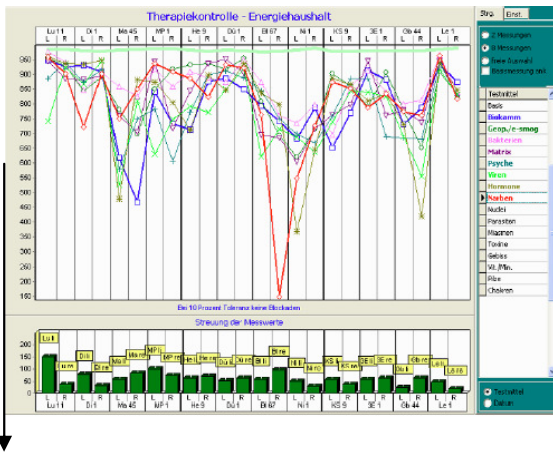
Therapiekontrolle - Energiehaushalt

Lu 11 | Di 1 | Ma 45 | MP 1 | He 9 | Dü 1 | Bl 67 | Ni 1 | KS 9 | 3E 1 | Gb 44 | Le 1

L R L R L R L R L R L R L R L R L R L R L R L R

950
900
850
800
750
700
650
600
550
500
450
400
350
300
250
200
150

Bei 10 Prozent Toleranz keine Blockaden

Streuung der Messwerte

200
150
100
50
0

Lu li | Lu re | Di li | Di re | Ma li | Ma re | MP li | MP re | He li | He re | Dü li | Dü re | Bl li | Bl re | Ni li | Ni re | KS li | KS re | 3E li | 3E re | Gb li | Gb re | Le li | Le re

L R L R L R L R L R L R L R L R L R L R L R L R
Lu 1 | Di 1 | Ma 45 | MP 1 | He 9 | Dü 1 | Bl 67 | Ni 1 | KS 9 | 3E 1 | Gb 44 | Le 1

Strg. | Einst.

2 Messungen
8 Messungen
freie Auswahl
Basismessung zeit.

Testmittel
Basis
Biokamm
Geop./e-smog
Bakterien
Matrix
Psyche
Viren
Hormone
Narben
Nudel
Parasiten
Mischen
Toxine
Gebiss
Vit./Min.
Pilze
Chakren

Testmittel
Datum